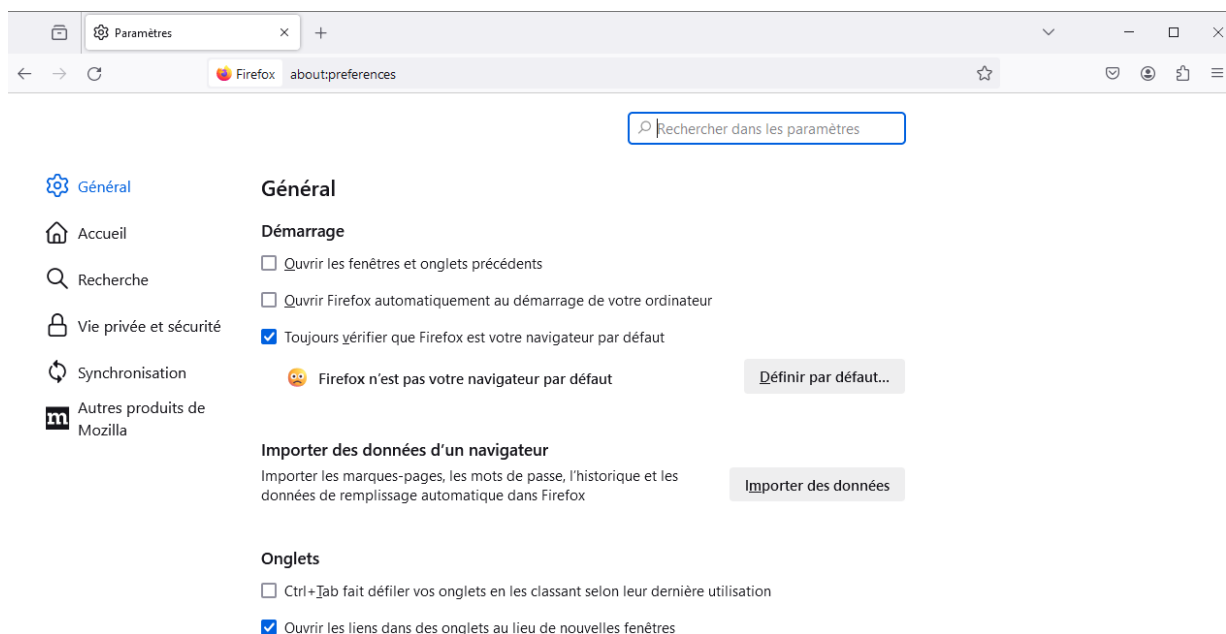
Paramètres

Firefox about:preferences

Rechercher dans les paramètres

Général

Accueil

Recherche

Vie privée et sécurité

Synchronisation

Autres produits de Mozilla

Général

Démarrage

☐ Ouvrir les fenêtres et onglets précédents

☐ Ouvrir Firefox automatiquement au démarrage de votre ordinateur

☑ Toujours vérifier que Firefox est votre navigateur par défaut

Firefox n'est pas votre navigateur par défaut

Définir par défaut…

Importer des données d'un navigateur

Importer les marques-pages, les mots de passe, l'historique et les données de remplissage automatique dans Firefox

Importer des données

Onglets

☐ Ctrl+Tab fait défiler vos onglets en les classant selon leur dernière utilisation

☑ Ouvrir les liens dans des onglets au lieu de nouvelles fenêtres